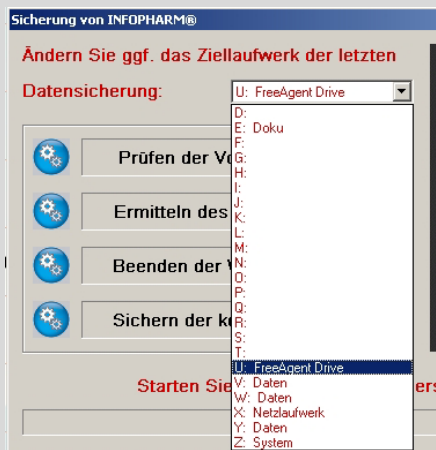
Sicherung von INFOPHARM®

Ändern Sie ggf. das Ziellaufwerk der letzten Datensicherung:

U: FreeAgent Drive

D:
E: Doku
F:
G:
H:
I:
J:
K:
L:
M:
N:
O:
P:
Q:
R:
S:
T:
U: FreeAgent Drive
V: Daten
W: Daten
X: Netzlaufwerk
Y: Daten
Z: System

Prüfen der Vo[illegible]

Ermitteln des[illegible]

Beenden der V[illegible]

Sichern der k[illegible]

Starten Sie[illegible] ers